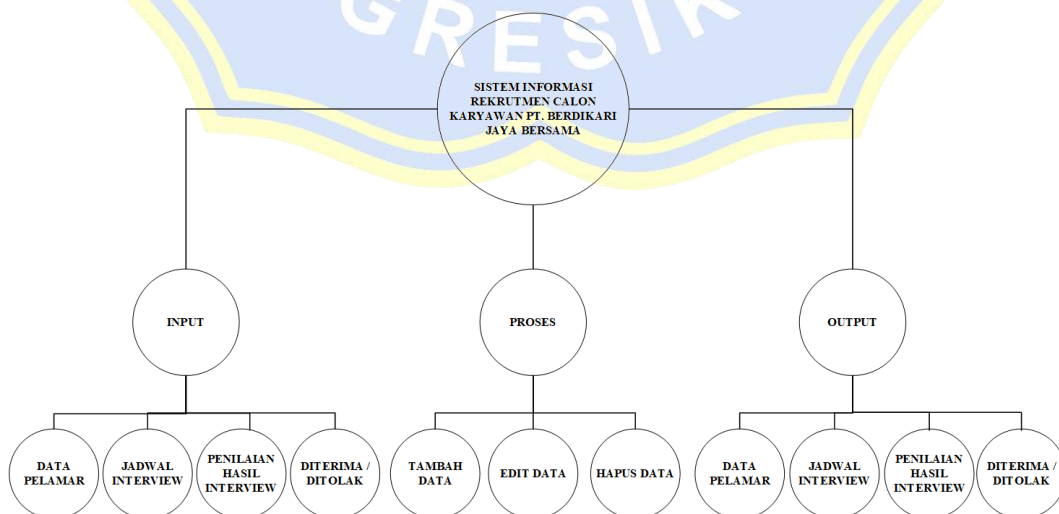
GRESIK

SISTEM INFORMASI REKRUTMEN CALON KARYAWAN PT. BERDIKARI JAYA BERSAMA

INPUT

PROSES

OUTPUT

DATA PELAMAR

JADWAL INTERVIEW

PENILAIAN HASIL INTERVIEW

DITERIMA / DITOLAK

TAMBAH DATA

EDIT DATA

HAPUS DATA

DATA PELAMAR

JADWAL INTERVIEW

PENILAIAN HASIL INTERVIEW

DITERIMA / DITOLAK